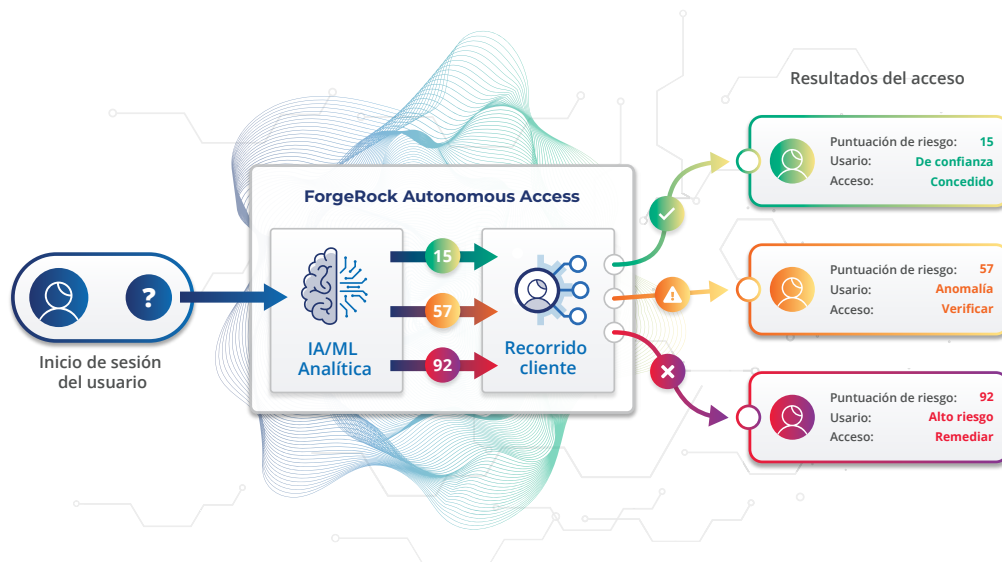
Resultados del acceso

?

Inicio de sesión del usuario

ForgeRock Autonomous Access

IA/ML Analítica

15

57

92

Recorrido cliente

Puntuación de riesgo: 15
Usario: De confianza
Acceso: Concedido

Puntuación de riesgo: 57
Usario: Anomalía
Acceso: Verificar

Puntuación de riesgo: 92
Usario: Alto riesgo
Acceso: Remediar